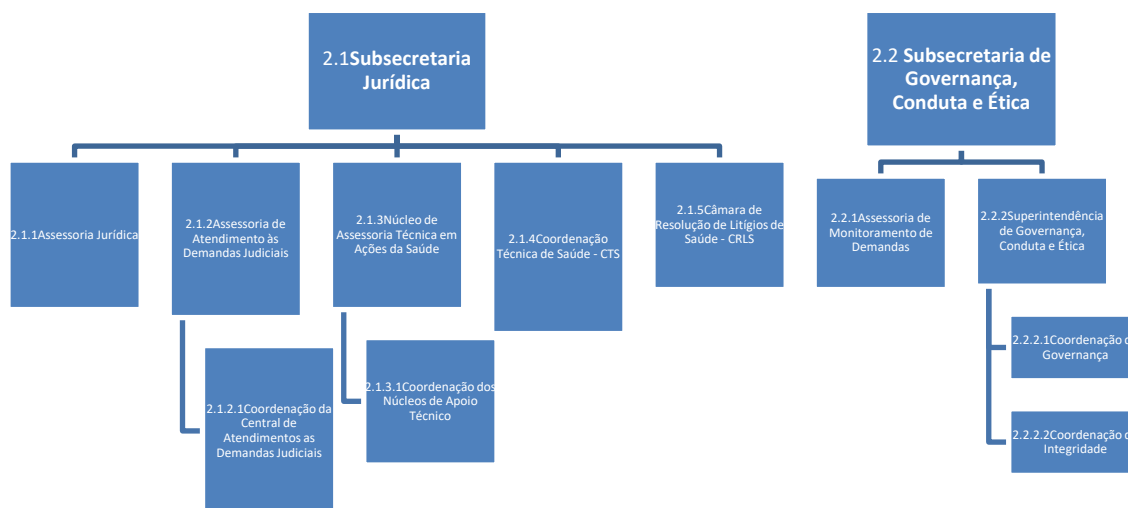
2.1Subsecretaria Jurídica

2.1.1Assessoria Jurídica

2.1.2Assessoria de Atendimento às Demandas Judiciais

2.1.2.1Coordenação da Central de Atendimentos as Demandas Judiciais

2.1.3Núcleo de Assessoria Técnica em Ações da Saúde

2.1.3.1Coordenação dos Núcleos de Apoio Técnico

2.1.4Coordenação Técnica de Saúde - CTS

2.1.5Câmara de Resolução de Litígios de Saúde - CRLS

2.2 Subsecretaria de Governança, Conduta e Ética

2.2.1Assessoria de Monitoramento de Demandas

2.2.2Superintendência de Governança, Conduta e Ética

2.2.2.1Coordenação d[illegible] Governança

2.2.2.2Coordenação d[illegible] Integridade